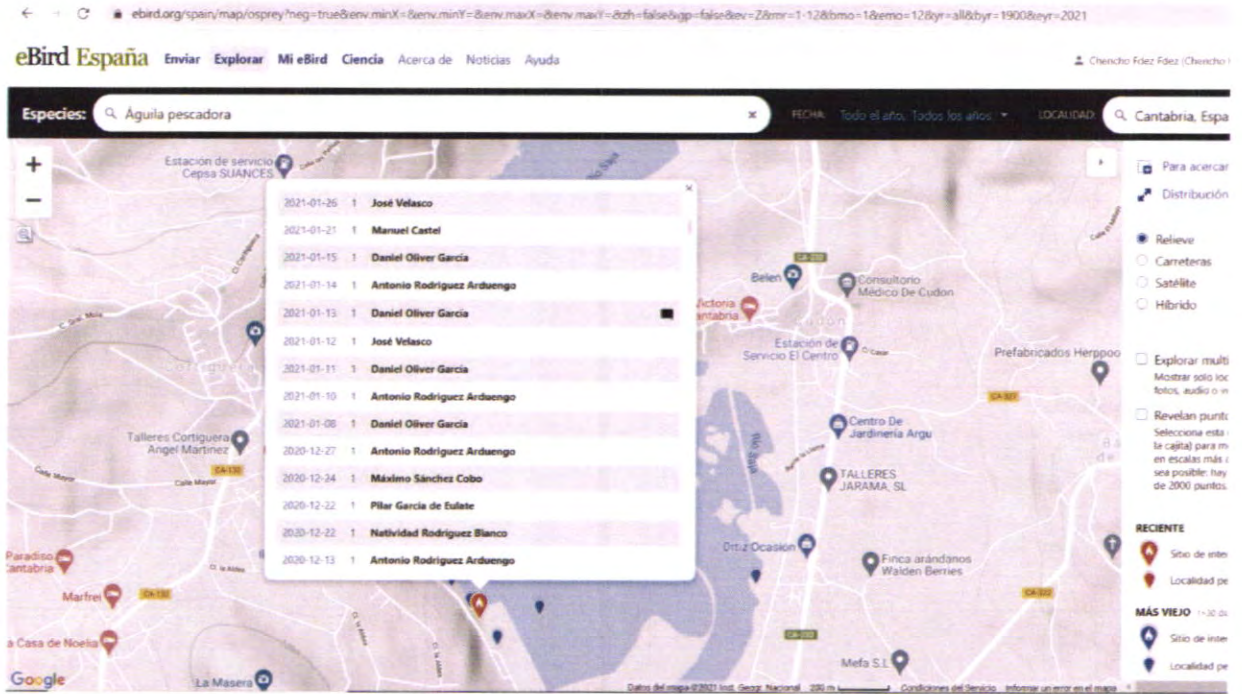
ebird.org/spain/map/osprey?neg=true&env.minX=&env.minY=&env.maxX=&env.maxY=&zh=false&gp=false&ev=Z&mr=1-12&bmo=1&emo=12&yr=all&byr=1900&eyr=2021

eBird España Enviar Explorar Mi eBird Ciencia Acerca de Noticias Ayuda

Chencho Fdez Fdez (Chencho

Especies: Águila pescadora

FECHA: Todo el año, Todos los años

LOCALIDAD: Cantabria, Espa

Para acercar
Distribución

Relieve
Carreteras
Satélite
Híbrido

Explorar multi
Mostrar solo loc fotos, audio o v

Revelan punto
Selecciona esta la cajita para m en escalas más sea posible: hay de 2000 puntos.

RECIENTE
Sitio de inter
Localidad pe

MÁS VIEJO
Sitio de inter
Localidad pe

| 2021-01-26 | 1 | José Velasco |
|---|---|---|
| 2021-01-21 | 1 | Manuel Castel |
| 2021-01-15 | 1 | Daniel Oliver García |
| 2021-01-14 | 1 | Antonio Rodriguez Arduengo |
| 2021-01-13 | 1 | Daniel Oliver García |
| 2021-01-12 | 1 | José Velasco |
| 2021-01-11 | 1 | Daniel Oliver García |
| 2021-01-10 | 1 | Antonio Rodriguez Arduengo |
| 2021-01-08 | 1 | Daniel Oliver García |
| 2020-12-27 | 1 | Antonio Rodriguez Arduengo |
| 2020-12-24 | 1 | Máximo Sánchez Cobo |
| 2020-12-22 | 1 | Pilar García de Eulate |
| 2020-12-22 | 1 | Natividad Rodriguez Blanco |
| 2020-12-13 | 1 | Antonio Rodriguez Arduengo |

Estación de servicio Cepsa SUANCES
Belen
Consultorio Médico De Cudon
Victoria Cantabria
Cudon
Estación de Servicio El Centro
Prefabricados Herppo
Cortiguera
Talleres Cortiguera Angel Martinez
Calle Mayor
CA-132
Centro De Jardinería Argu
TALLERES JARAMA, SL
Ortiz Ocasion
Finca arándanos Walden Berries
Paradiso Cantabria
Marfrel
a Casa de Noelia
La Masera
Mefa S.L
CA-232
CA-322
Google
Datos del mapa ©2021 Inst. Geogr. Nacional 200 m Condiciones del Servicio Informar un error en el mapa